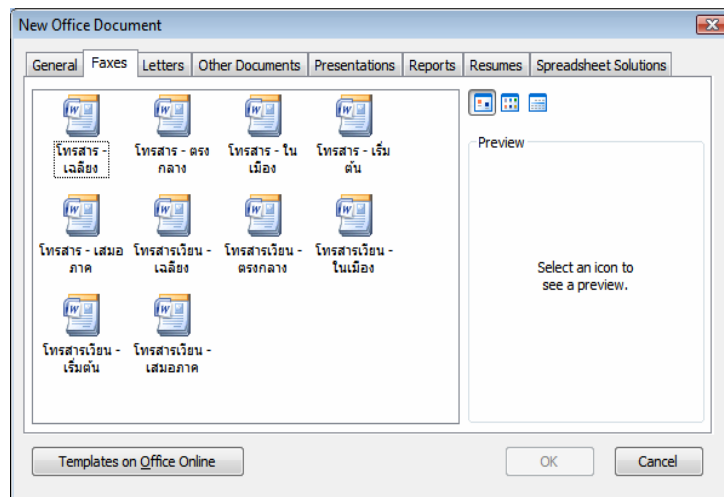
New Office Document

General | Faxes | Letters | Other Documents | Presentations | Reports | Resumes | Spreadsheet Solutions

โทรสาร - เฉลียง

โทรสาร - ตรงกลาง

โทรสาร - ในเมือง

โทรสาร - เริ่มต้น

โทรสาร - เสมอภาค

โทรสารเวียน - เฉลียง

โทรสารเวียน - ตรงกลาง

โทรสารเวียน - ในเมือง

โทรสารเวียน - เริ่มต้น

โทรสารเวียน - เสมอภาค

Preview

Select an icon to see a preview.

Templates on Office Online

OK

Cancel